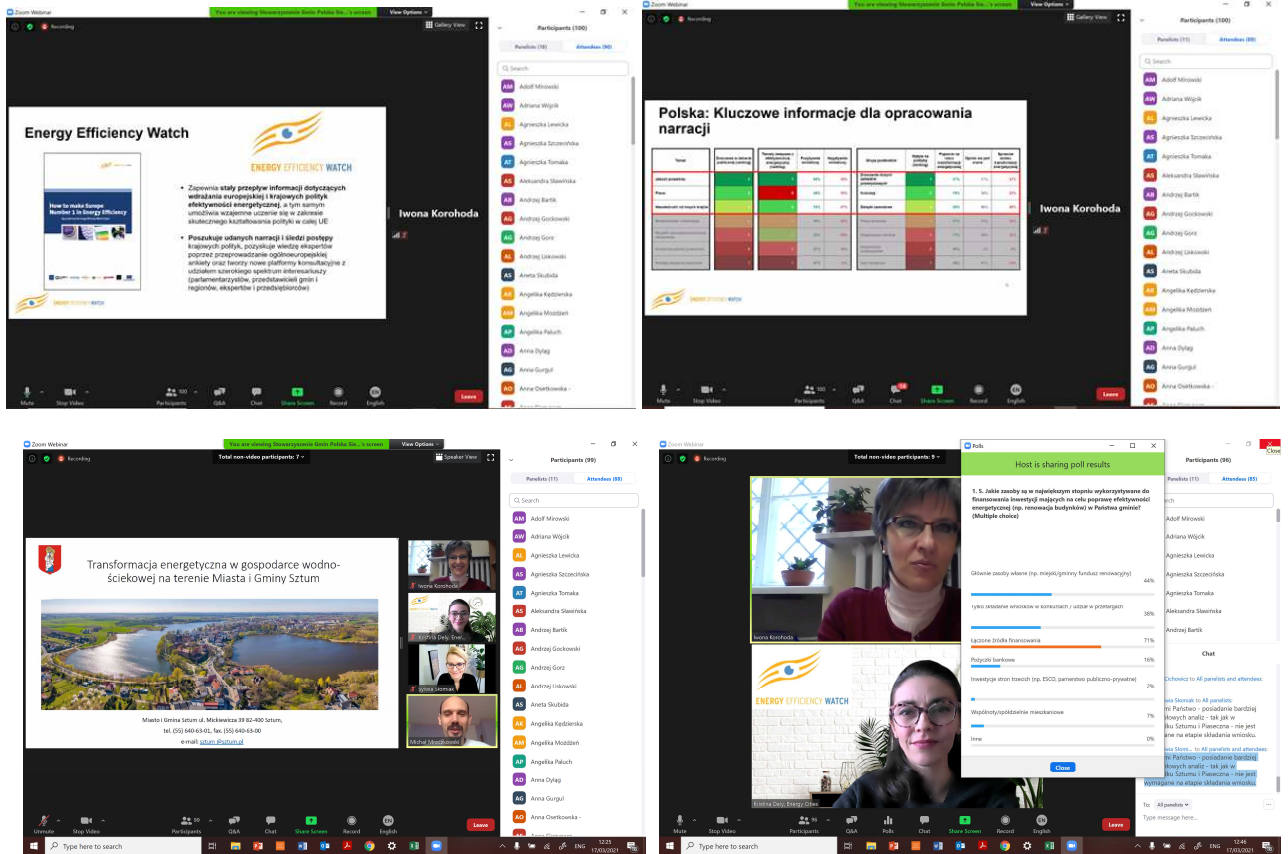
Zoom Webinar
You are viewing Stowarzyszenie Gmin Polska Sie...'s screen
View Options
Recording
Gallery View

Energy Efficiency Watch

How to make Europe Number 1 in Energy Efficiency

ENERGY EFFICIENCY WATCH

• Zapewnia stały przepływ informacji dotyczących wdrażania europejskiej i krajowych polityk efektywności energetycznej, a tym samym umożliwia wzajemne uczenie się w zakresie skutecznego kształtowania polityki w całej UE

• Poszukuje udanych narracji i śledzi postępy krajowych polityk, pozyskuje wiedzę ekspertów poprzez przeprowadzanie ogólnoeuropejskiej ankiety oraz tworzy nowe platformy konsultacyjne z udziałem szerokiego spektrum interesariuszy (parlamentarzystów, przedstawicieli gmin i regionów, ekspertów i przedsiębiorców)

ENERGY EFFICIENCY WATCH

Iwona Korohoda

Participants (100)
Panelists (10) Attendees (90)
Search
Adolf Mirowski
Adriana Wójcik
Agnieszka Lewicka
Agnieszka Szczecińska
Agnieszka Tomaka
Aleksandra Sławińska
Andrzej Bartik
Andrzej Gockowski
Andrzej Gorz
Andrzej Liskowski
Aneta Skubida
Angelika Kędzierska
Angelika Moździeń
Angelika Paluch
Anna Dyląg
Anna Gurgul
Anna Osetkowska -

Mute Stop Video Participants 100 Q&A Chat Share Screen Record English Leave

Zoom Webinar
You are viewing Stowarzyszenie Gmin Polska Sie...'s screen
View Options
Recording
Gallery View

Polska: Kluczowe informacje dla opracowania narracji

ENERGY EFFICIENCY WATCH

Iwona Korohoda

Participants (100)
Panelists (11) Attendees (89)
Search
Adolf Mirowski
Adriana Wójcik
Agnieszka Lewicka
Agnieszka Szczecińska
Agnieszka Tomaka
Aleksandra Sławińska
Andrzej Bartik
Andrzej Gockowski
Andrzej Gorz
Andrzej Liskowski
Aneta Skubida
Angelika Kędzierska
Angelika Moździeń
Angelika Paluch
Anna Dyląg
Anna Gurgul
Anna Osetkowska -

Mute Stop Video Participants 100 Q&A Chat Share Screen Record English Leave

Zoom Webinar
You are viewing Stowarzyszenie Gmin Polska Sie...'s screen
View Options
Recording
Total non-video participants: 7
Speaker View

Transformacja energetyczna w gospodarce wodno-ściekowej na terenie Miasta i Gminy Sztum

Miasto i Gmina Sztum ul. Mickiewicza 39 82-400 Sztum,
tel. (55) 640-63-01, fax. (55) 640-63-00
e-mail: sztum@sztum.pl

Iwona Korohoda
Kristina Dely, Ener...
Sylwia Słomiak
Michał Mroczkowski

Participants (99)
Panelists (11) Attendees (88)
Search
Adolf Mirowski
Adriana Wójcik
Agnieszka Lewicka
Agnieszka Szczecińska
Agnieszka Tomaka
Aleksandra Sławińska
Andrzej Bartik
Andrzej Gockowski
Andrzej Gorz
Andrzej Liskowski
Aneta Skubida
Angelika Kędzierska
Angelika Moździeń
Angelika Paluch
Anna Dyląg
Anna Gurgul
Anna Osetkowska -

Unmute Stop Video Participants 99 Q&A Chat Share Screen Record English Leave

Type here to search
12:25 17/03/2021

Zoom Webinar
Recording
Total non-video participants: 9

Polls
Host is sharing poll results

1. 5. Jakie zasoby są w największym stopniu wykorzystywane do finansowania inwestycji mających na celu poprawę efektywności energetycznej (np. renowacja budynków) w Państwa gminie? (Multiple choice)

Głównie zasoby własne (np. miejski/gminny fundusz renowacyjny) 44%
Tylko składanie wniosków w konkursach / udział w przetargach 38%
Łączone źródła finansowania 71%
Pożyczki bankowe 16%
Inwestycje stron trzecich (np. ESCO, partnerstwo publiczno-prywatne) 2%
Wspólnoty/spółdzielnie mieszkaniowe 7%
Inne 0%

Close

Iwona Korohoda
ENERGY EFFICIENCY WATCH
Kristina Dely, Energy Cities

Participants (96)
Attendees (85)
Adolf Mirowski
Adriana Wójcik
Agnieszka Lewicka
Agnieszka Szczecińska
Agnieszka Tomaka
Aleksandra Sławińska
Andrzej Bartik

Chat
...Ochowicz to All panelists and attendees:
...wia Słomiak to All panelists:
...mi Państwo - posiadanie bardziej ...dowych analiz - tak jak w ...ane na etapie składania wniosku.
...wia Słomi... to All panelists and attendees:
...mi Państwo - posiadanie bardziej ...dowych analiz - tak jak w ...ku Sztumi i Piaseczna - nie jest wymagana na etapie składania wniosku.
To: All panelists
Type message here...

Mute Stop Video Participants 96 Q&A Polls Chat Share Screen Record English Leave

Type here to search
12:46 17/03/2021